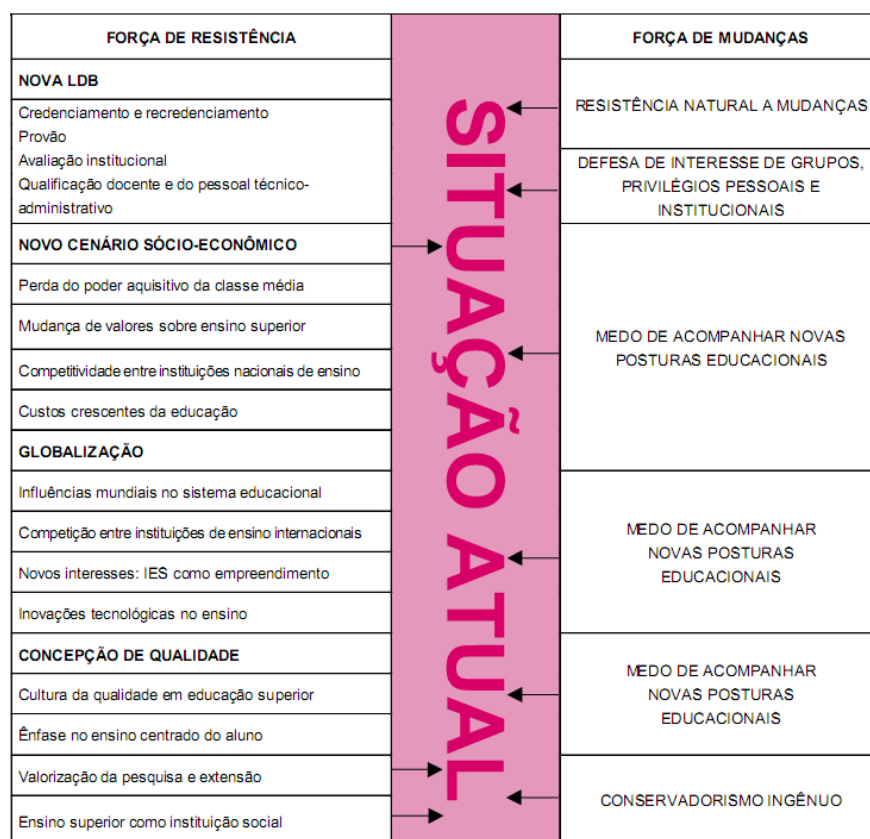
| FORÇA DE RESISTÊNCIA | SITUAÇÃO ATUAL | FORÇA DE MUDANÇAS |
|---|---|---|
| **NOVA LDB** | | |
| Credenciamento e recredenciamento<br>Provão<br>Avaliação institucional<br>Qualificação docente e do pessoal técnico-administrativo | | RESISTÊNCIA NATURAL A MUDANÇAS<br>DEFESA DE INTERESSE DE GRUPOS, PRIVILÉGIOS PESSOAIS E INSTITUCIONAIS |
| **NOVO CENÁRIO SÓCIO-ECONÔMICO** | | |
| Perda do poder aquisitivo da classe média | | |
| Mudança de valores sobre ensino superior | | MEDO DE ACOMPANHAR NOVAS POSTURAS EDUCACIONAIS |
| Competitividade entre instituições nacionais de ensino | | |
| Custos crescentes da educação | | |
| **GLOBALIZAÇÃO** | | |
| Influências mundiais no sistema educacional | | |
| Competição entre instituições de ensino internacionais | | MEDO DE ACOMPANHAR NOVAS POSTURAS EDUCACIONAIS |
| Novos interesses: IES como empreendimento | | |
| Inovações tecnológicas no ensino | | |
| **CONCEPÇÃO DE QUALIDADE** | | |
| Cultura da qualidade em educação superior | | MEDO DE ACOMPANHAR NOVAS POSTURAS EDUCACIONAIS |
| Ênfase no ensino centrado do aluno | | |
| Valorização da pesquisa e extensão | | CONSERVADORISMO INGÊNUO |
| Ensino superior como instituição social | | |